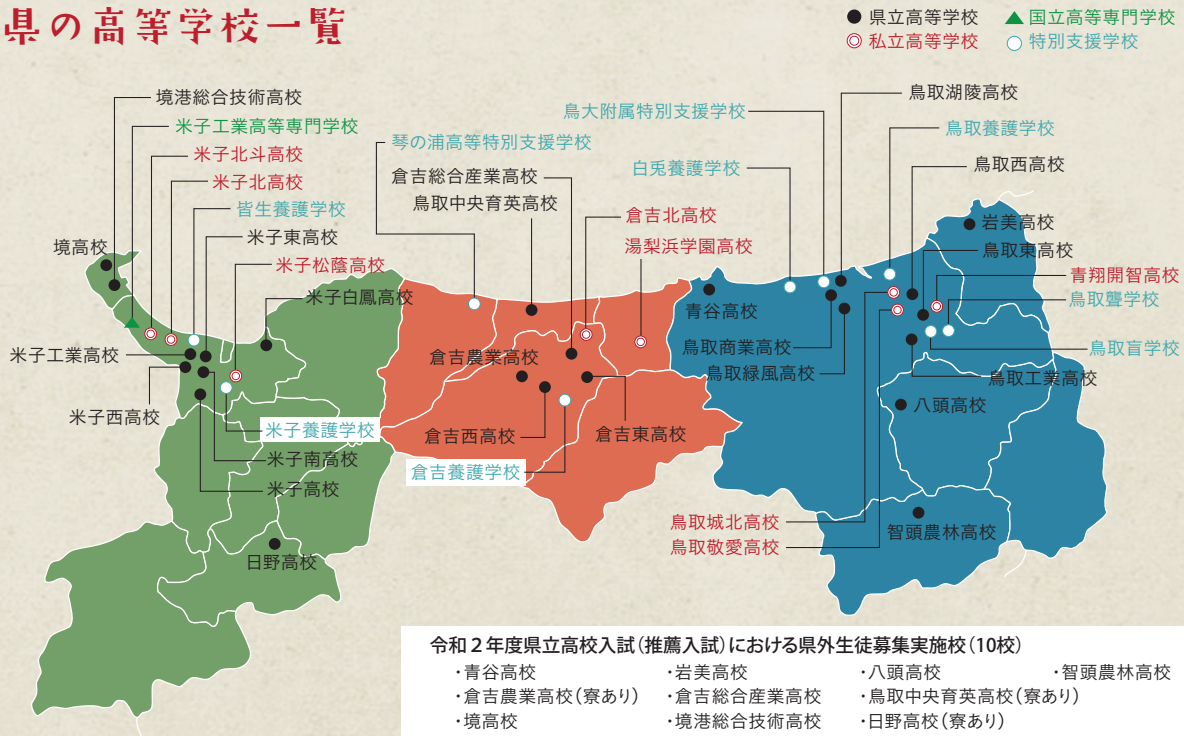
県の高等学校一覧

● 県立高等学校
◎ 私立高等学校
▲ 国立高等専門学校
○ 特別支援学校

境港総合技術高校
米子工業高等専門学校
米子北斗高校
米子北高校
皆生養護学校
境高校
米子東高校
米子松蔭高校
米子白鳳高校
米子工業高校
米子西高校
米子養護学校
米子南高校
米子高校
日野高校
琴の浦高等特別支援学校
倉吉総合産業高校
鳥取中央育英高校
倉吉北高校
湯梨浜学園高校
倉吉農業高校
倉吉西高校
倉吉養護学校
倉吉東高校
鳥大附属特別支援学校
白兎養護学校
鳥取湖陵高校
鳥取養護学校
鳥取西高校
岩美高校
鳥取東高校
青翔開智高校
鳥取聾学校
鳥取盲学校
青谷高校
鳥取商業高校
鳥取緑風高校
鳥取工業高校
八頭高校
鳥取城北高校
鳥取敬愛高校
智頭農林高校

令和２年度県立高校入試（推薦入試）における県外生徒募集実施校（10校）
・青谷高校
・岩美高校
・八頭高校
・智頭農林高校
・倉吉農業高校（寮あり）
・倉吉総合産業高校
・鳥取中央育英高校（寮あり）
・境高校
・境港総合技術高校
・日野高校（寮あり）